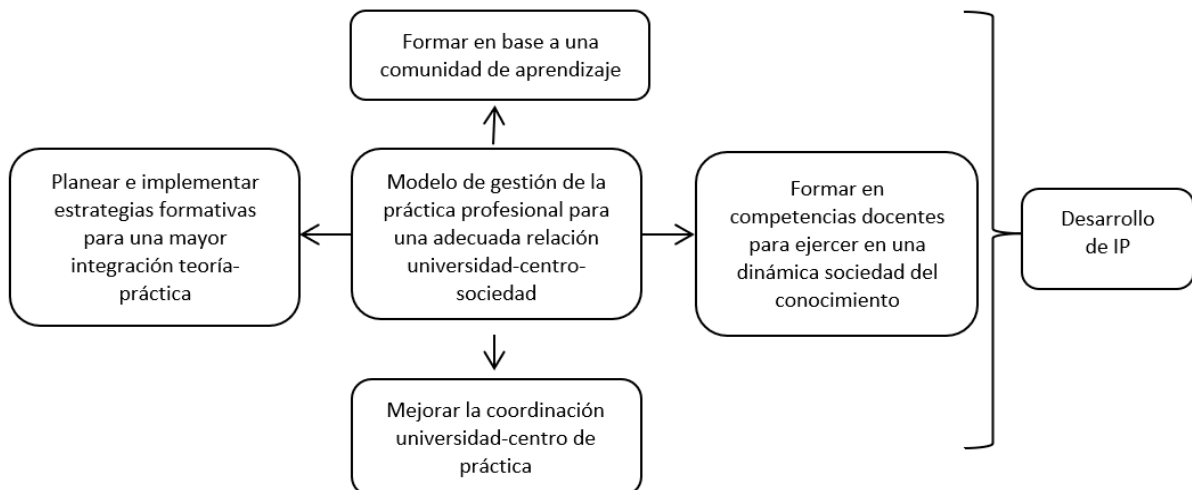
Formar en base a una comunidad de aprendizaje

Planear e implementar estrategias formativas para una mayor integración teoría-práctica

Modelo de gestión de la práctica profesional para una adecuada relación universidad-centro-sociedad

Formar en competencias docentes para ejercer en una dinámica sociedad del conocimiento

Desarrollo de IP

Mejorar la coordinación universidad-centro de práctica